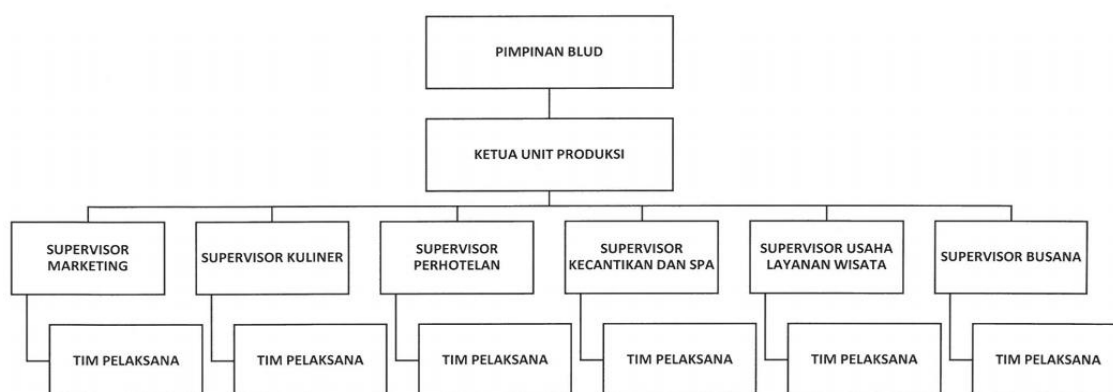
PIMPINAN BLUD

KETUA UNIT PRODUKSI

SUPERVISOR MARKETING

TIM PELAKSANA

SUPERVISOR KULINER

TIM PELAKSANA

SUPERVISOR PERHOTELAN

TIM PELAKSANA

SUPERVISOR KECANTIKAN DAN SPA

TIM PELAKSANA

SUPERVISOR USAHA LAYANAN WISATA

TIM PELAKSANA

SUPERVISOR BUSANA

TIM PELAKSANA